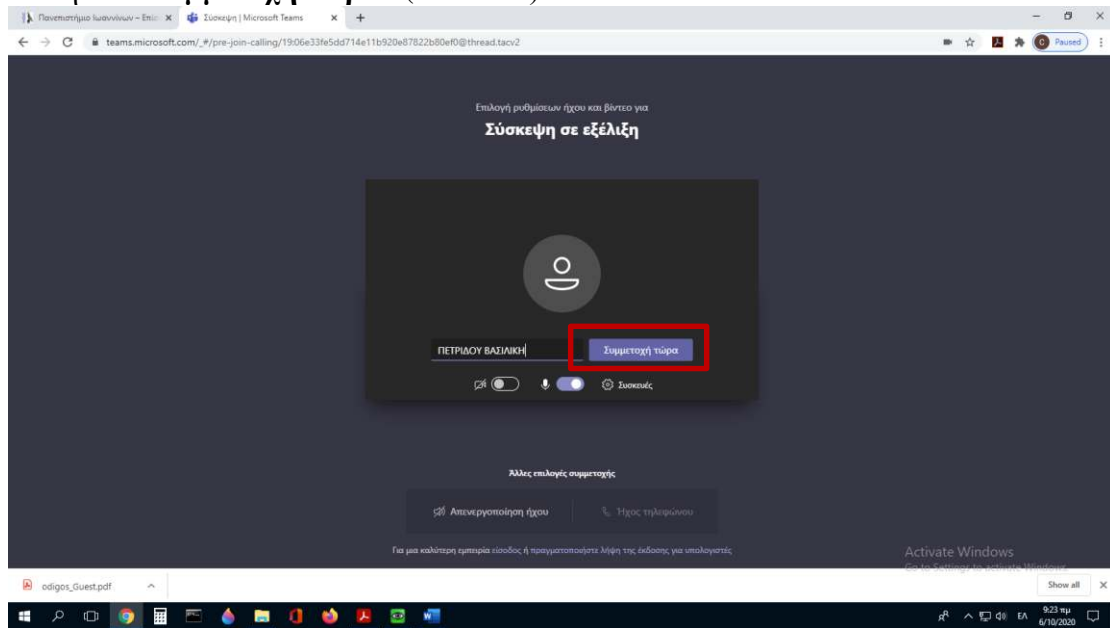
Πανεπιστήμιο Ιωαννίνων – Επισ ×
Σύσκεψη | Microsoft Teams ×
+

teams.microsoft.com/_#/pre-join-calling/19:06e33fe5dd714e11b920e87822b80ef0@thread.tacv2

Paused

Επιλογή ρυθμίσεων ήχου και βίντεο για
Σύσκεψη σε εξέλιξη

ΠΕΤΡΙΔΟΥ ΒΑΣΙΛΙΚΗ
Συμμετοχή τώρα

Συσκευές

Άλλες επιλογές συμμετοχής

Απενεργοποίηση ήχου
Ήχος τηλεφώνου

Για μια καλύτερη εμπειρία είσοδος ή πραγματοποιήστε λήψη της έκδοσης για υπολογιστές

Activate Windows
Go to Settings to activate Windows.

odigos_Guest.pdf
Show all
×

ΕΛ
9:23 πμ
6/10/2020